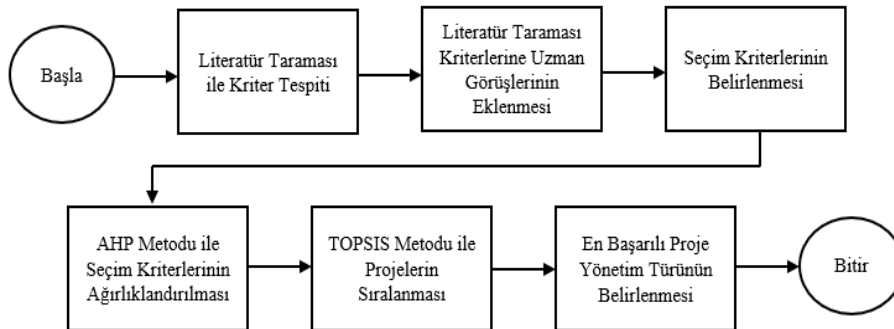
Başla

Literatür Taraması ile Kriter Tespiti

Literatür Taraması Kriterlerine Uzman Görüşlerinin Eklenmesi

Seçim Kriterlerinin Belirlenmesi

AHP Metodu ile Seçim Kriterlerinin Ağırlıklandırılması

TOPSIS Metodu ile Projelerin Sıralanması

En Başarılı Proje Yönetim Türünün Belirlenmesi

Bitir